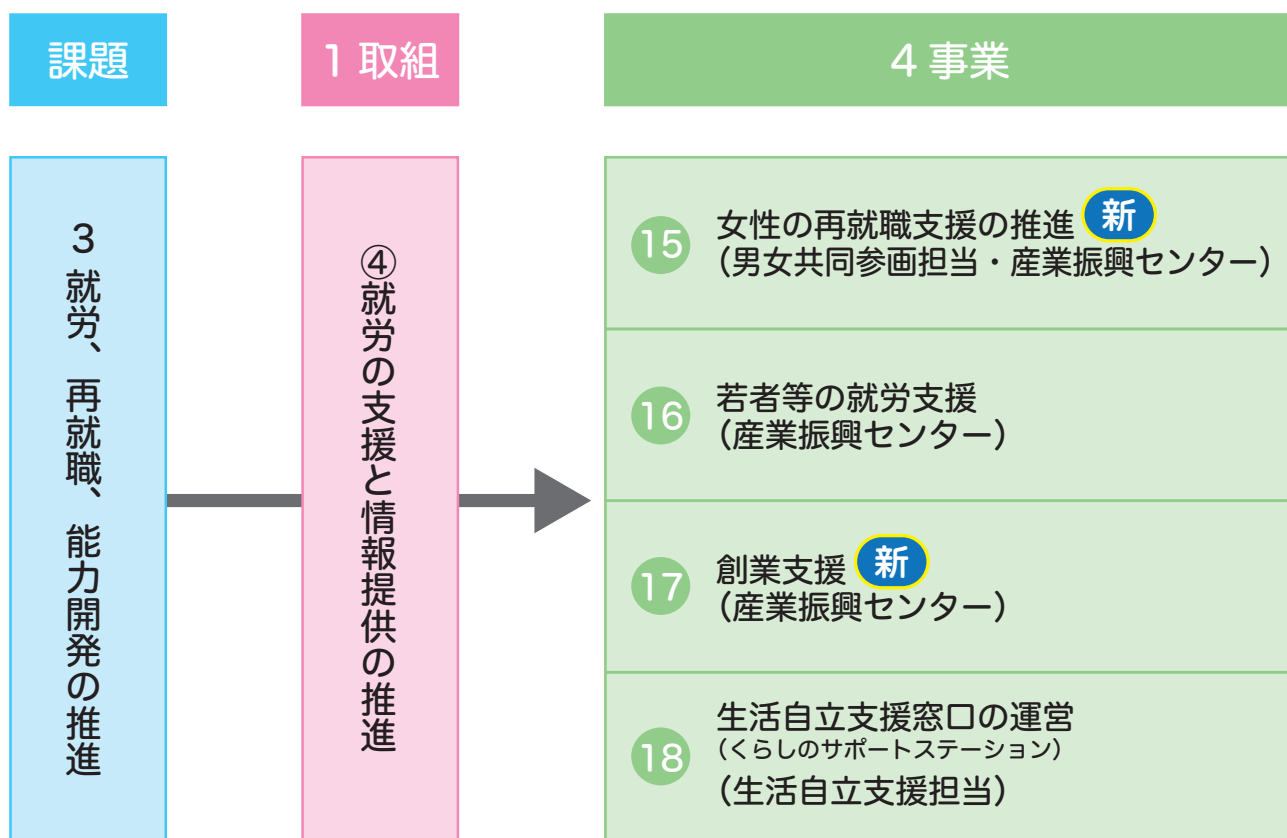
課題

1 取組

4 事業

3 就労、再就職、能力開発の推進

④就労の支援と情報提供の推進

15 女性の再就職支援の推進 新
（男女共同参画担当・産業振興センター）

16 若者等の就労支援
（産業振興センター）

17 創業支援 新
（産業振興センター）

18 生活自立支援窓口の運営
（くらしのサポートステーション）
（生活自立支援担当）